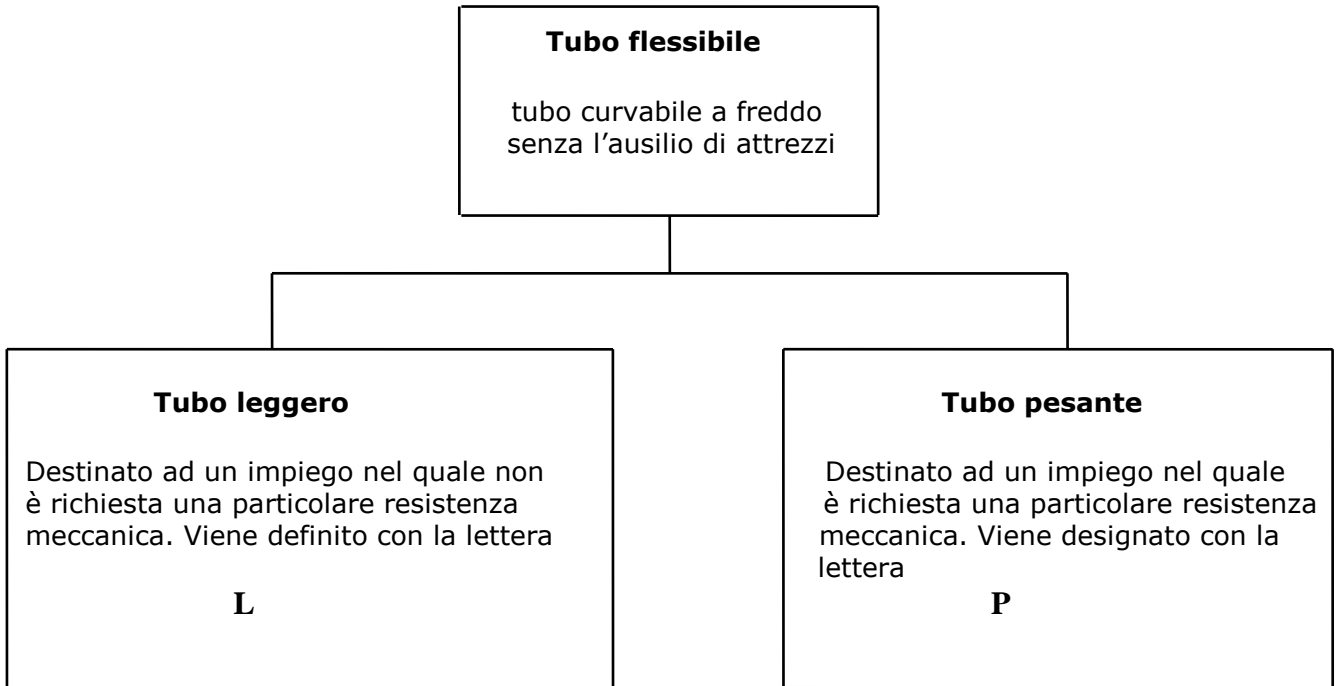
**Tubo flessibile**

tubo curvabile a freddo senza l'ausilio di attrezzi

**Tubo leggero**

Destinato ad un impiego nel quale non è richiesta una particolare resistenza meccanica. Viene definito con la lettera

**L**

**Tubo pesante**

Destinato ad un impiego nel quale è richiesta una particolare resistenza meccanica. Viene designato con la lettera

**P**